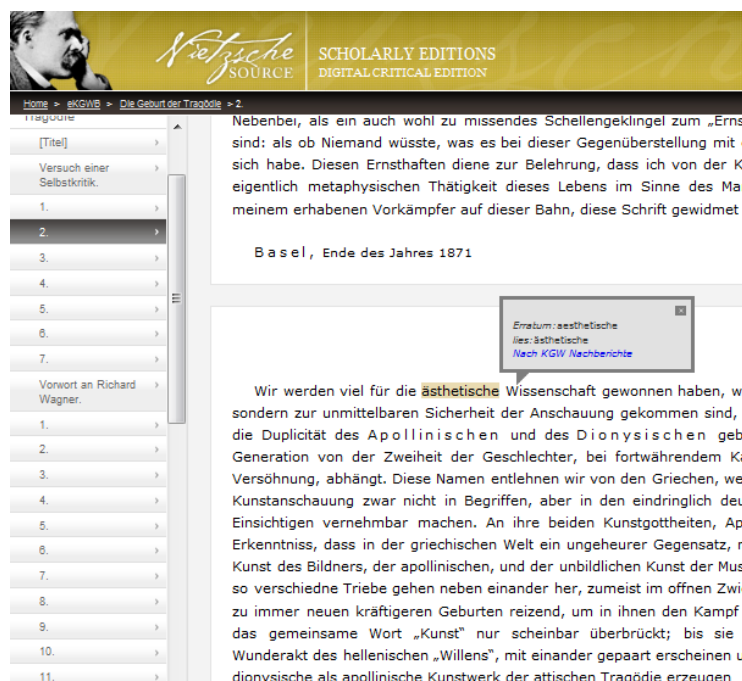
Nietzsche Source

SCHOLARLY EDITIONS
DIGITAL CRITICAL EDITION

Home > eKGWB > Die Geburt der Tragödie > 2.

Tragödie
[Titel]
Versuch einer Selbstkritik.
1.
2.
3.
4.
5.
6.
7.
Vorwort an Richard Wagner.
1.
2.
3.
4.
5.
6.
7.
8.
9.
10.
11.

Nebenbei, als ein auch wohl zu missendes Schellengeklingel zum „Erns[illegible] sind: als ob Niemand wüsste, was es bei dieser Gegenüberstellung mit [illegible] sich habe. Diesen Ernsthaften diene zur Belehrung, dass ich von der K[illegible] eigentlich metaphysischen Thätigkeit dieses Lebens im Sinne des Ma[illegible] meinem erhabenen Vorkämpfer auf dieser Bahn, diese Schrift gewidmet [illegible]

Basel, Ende des Jahres 1871

Erratum: aesthetische
lies: ästhetische
Nach KGW Nachberichte

Wir werden viel für die ästhetische Wissenschaft gewonnen haben, w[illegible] sondern zur unmittelbaren Sicherheit der Anschauung gekommen sind, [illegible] die Duplicität des Apollinischen und des Dionysischen geb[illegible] Generation von der Zweiheit der Geschlechter, bei fortwährendem K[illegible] Versöhnung, abhängt. Diese Namen entlehnen wir von den Griechen, we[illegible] Kunstanschauung zwar nicht in Begriffen, aber in den eindringlich deu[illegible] Einsichtigen vernehmbar machen. An ihre beiden Kunstgottheiten, Ap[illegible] Erkenntniss, dass in der griechischen Welt ein ungeheurer Gegensatz, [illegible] Kunst des Bildners, der apollinischen, und der unbildlichen Kunst der Mus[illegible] so verschiedne Triebe gehen neben einander her, zumeist im offnen Zwi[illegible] zu immer neuen kräftigeren Geburten reizend, um in ihnen den Kampf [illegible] das gemeinsame Wort „Kunst“ nur scheinbar überbrückt; bis sie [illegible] Wunderakt des hellenischen „Willens“, mit einander gepaart erscheinen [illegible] dionysische als apollinische Kunstwerk der attischen Tragödie erzeugen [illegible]